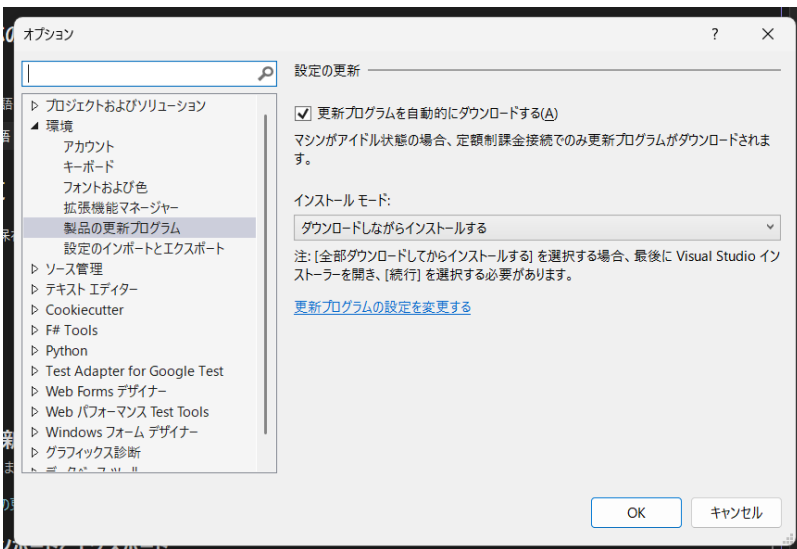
オプション

?

プロジェクトおよびソリューション
環境
アカウント
キーボード
フォントおよび色
拡張機能マネージャー
製品の更新プログラム
設定のインポートとエクスポート
ソース管理
テキスト エディター
Cookiecutter
F# Tools
Python
Test Adapter for Google Test
Web Forms デザイナー
Web パフォーマンス Test Tools
Windows フォーム デザイナー
グラフィックス診断
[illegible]

設定の更新

更新プログラムを自動的にダウンロードする(A)

マシンがアイドル状態の場合、定額制課金接続でのみ更新プログラムがダウンロードされます。

インストール モード:

ダウンロードしながらインストールする

注: [全部ダウンロードしてからインストールする] を選択する場合、最後に Visual Studio インストーラーを開き、[続行] を選択する必要があります。

更新プログラムの設定を変更する

OK
キャンセル